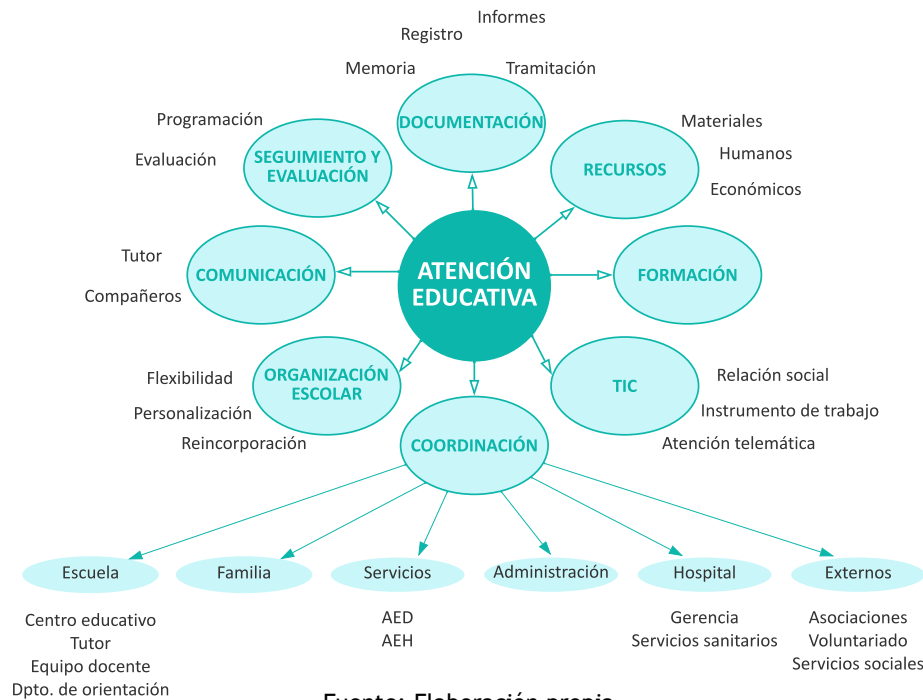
Informes
Registro
Memoria
Tramitación
DOCUMENTACIÓN

Programación
Evaluación
SEGUIMIENTO Y EVALUACIÓN

RECURSOS
Materiales
Humanos
Económicos

Tutor
Compañeros
COMUNICACIÓN

ATENCIÓN EDUCATIVA

FORMACIÓN

Flexibilidad
Personalización
Reincorporación
ORGANIZACIÓN ESCOLAR

TIC
Relación social
Instrumento de trabajo
Atención telemática

COORDINACIÓN

Escuela
Centro educativo
Tutor
Equipo docente
Dpto. de orientación

Familia

Servicios
AED
AEH

Administración

Hospital
Gerencia
Servicios sanitarios

Externos
Asociaciones
Voluntariado
Servicios sociales

Fuente: Elaboración propia